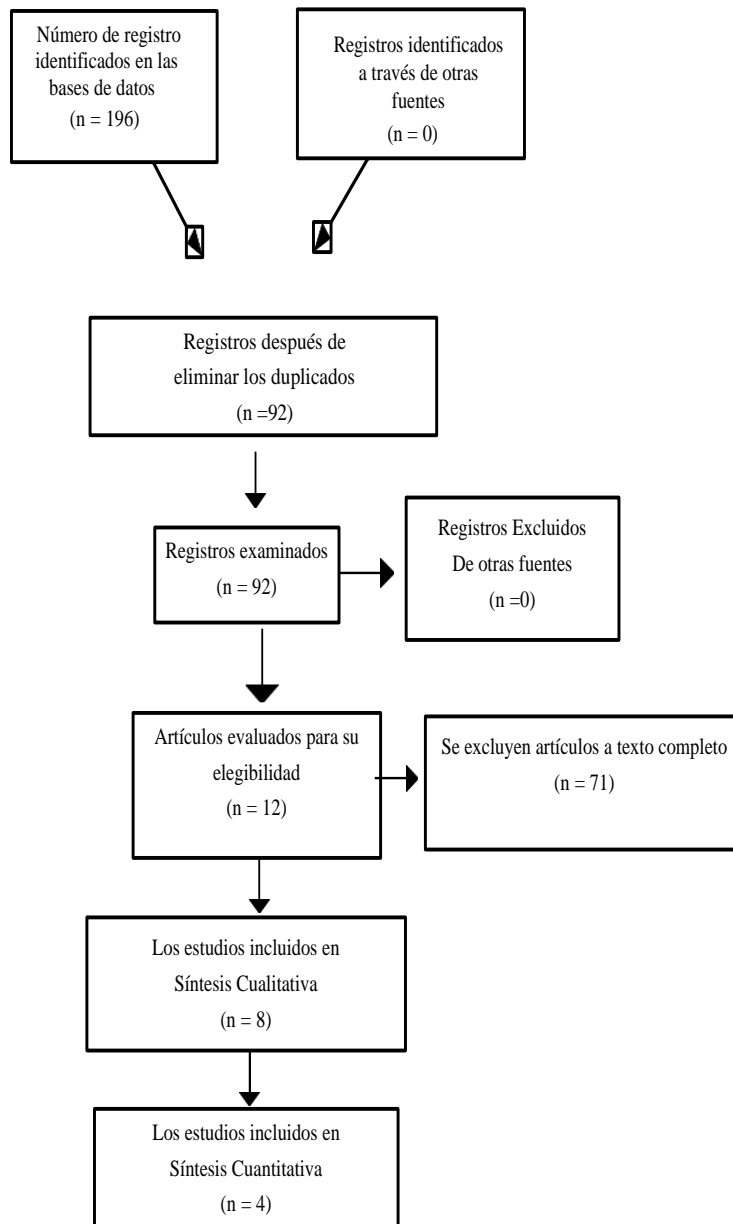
Número de registro identificados en las bases de datos
(n = 196)

Registros identificados a través de otras fuentes
(n = 0)

Registros después de eliminar los duplicados
(n =92)

Registros examinados
(n = 92)

Registros Excluidos
De otras fuentes
(n =0)

Artículos evaluados para su elegibilidad
(n = 12)

Se excluyen artículos a texto completo
(n = 71)

Los estudios incluidos en Síntesis Cualitativa
(n = 8)

Los estudios incluidos en Síntesis Cuantitativa
(n = 4)